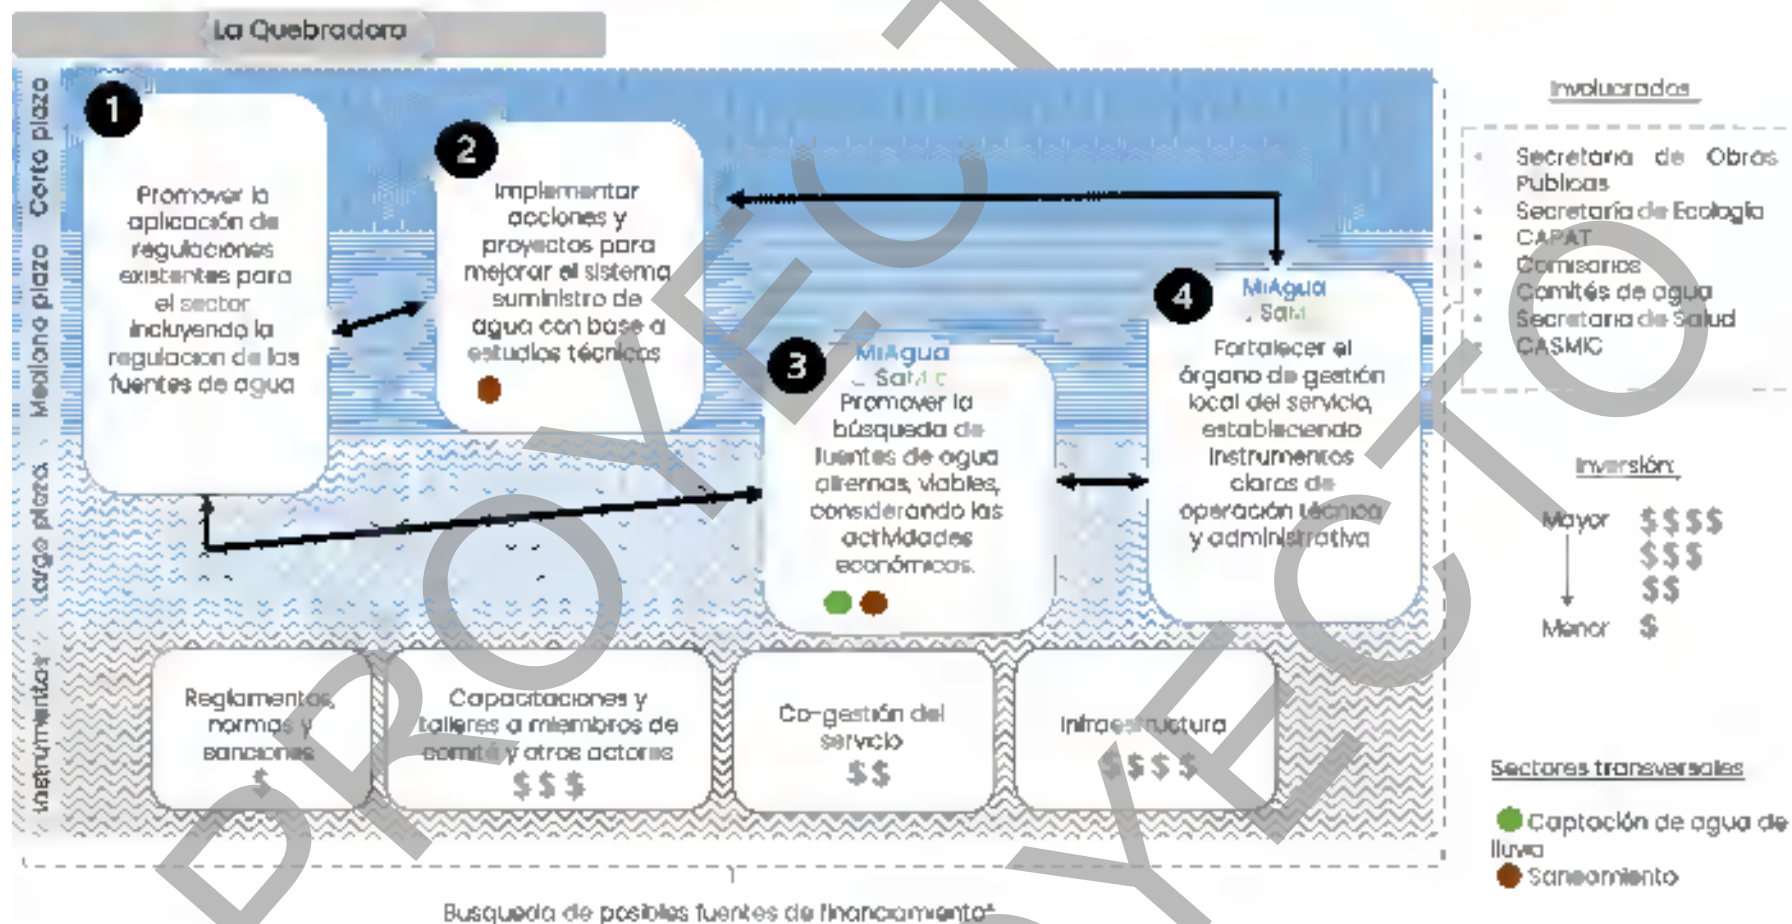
La Quebradora

Corto plazo

Mediano plazo

Largo plazo

Instrumentos

1

Promover la aplicación de regulaciones existentes para el sector incluyendo la regulacion de las fuentes de agua

2

Implementar acciones y proyectos para mejorar el sistema suministro de agua con base a estudios técnicos

3

MiAgua Salud

Promover la búsqueda de fuentes de agua alternas, viables, considerando las actividades económicas.

4

MiAgua Salud

Fortalecer el órgano de gestión local del servicio, estableciendo instrumentos claros de operación técnica y administrativa

Reglamentos, normas y sanciones
$

Capacitaciones y talleres a miembros de comité y otros actores
$ $ $

Co-gestión del servicio
$ $

Infraestructura
$ $ $ $

Busqueda de posibles fuentes de financiamiento*

Involucrados

- Secretaria de Obras Publicas
- Secretaría de Ecología
- CAPAT
- Comisarios
- Comités de agua
- Secretaria de Salud
- CASMIC

Inversión

Mayor $ $ $ $
$ $ $
$ $
Menor $

Sectores transversales

Captación de agua de lluvia
Saneamiento

PROYECTO
PROYECTO